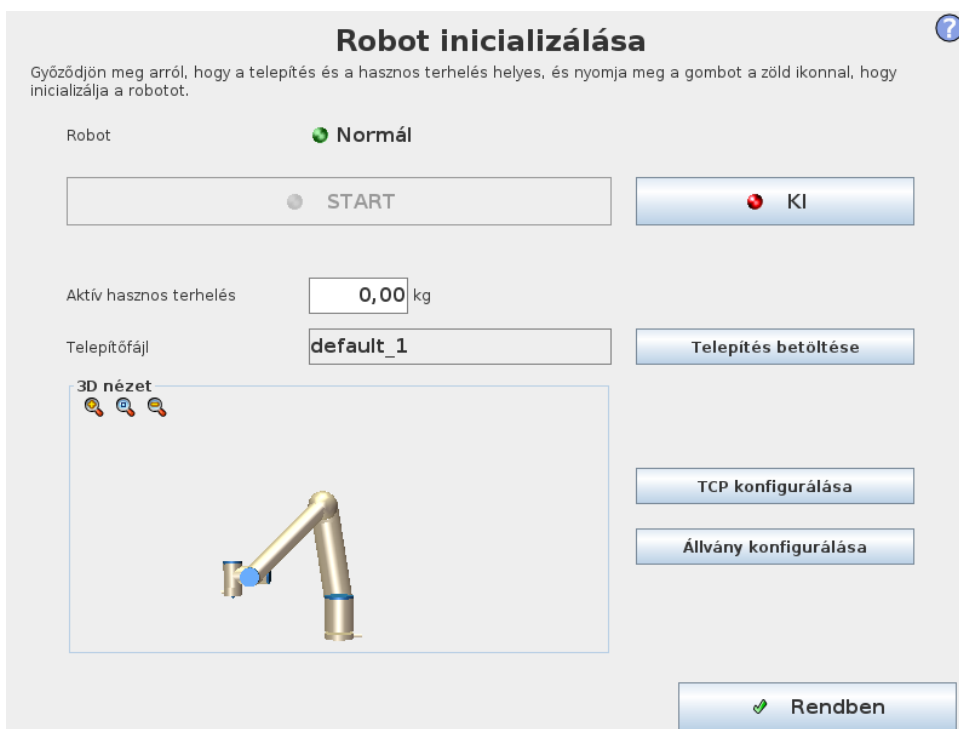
Robot inicializálása

Győződjön meg arról, hogy a telepítés és a hasznos terhelés helyes, és nyomja meg a gombot a zöld ikonnal, hogy inicializálja a robotot.

Robot
Normál

START

KI

Aktív hasznos terhelés
0,00 kg

Telepítőfájl
default_1

Telepítés betöltése

3D nézet

TCP konfigurálása

Állvány konfigurálása

Rendben